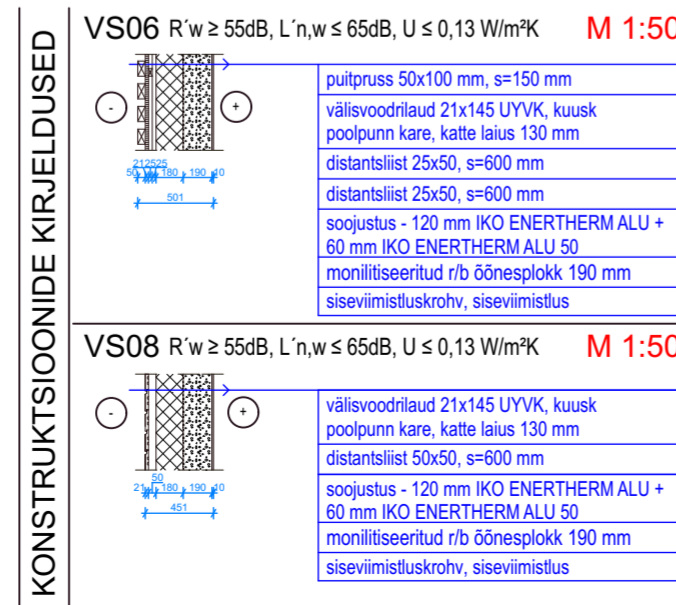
KONSTRUKTSIOONIDE KIRJELDUSED

VS06 R´w ≥ 55dB, L´n,w ≤ 65dB, U ≤ 0,13 W/m²K M 1:50

-
+

212525
50 180 190 10
501

puitpruss 50x100 mm, s=150 mm
välisvoodrilaud 21x145 UYVK, kuusk poolpunn kare, katte laius 130 mm
distantsliist 25x50, s=600 mm
distantsliist 25x50, s=600 mm
soojustus - 120 mm IKO ENERTHERM ALU + 60 mm IKO ENERTHERM ALU 50
monilitiseeritud r/b õõnesplokk 190 mm
siseviimistluskrohv, siseviimistlus

VS08 R´w ≥ 55dB, L´n,w ≤ 65dB, U ≤ 0,13 W/m²K M 1:50

-
+

50
21 180 190 10
451

välisvoodrilaud 21x145 UYVK, kuusk poolpunn kare, katte laius 130 mm
distantsliist 50x50, s=600 mm
soojustus - 120 mm IKO ENERTHERM ALU + 60 mm IKO ENERTHERM ALU 50
monilitiseeritud r/b õõnesplokk 190 mm
siseviimistluskrohv, siseviimistlus